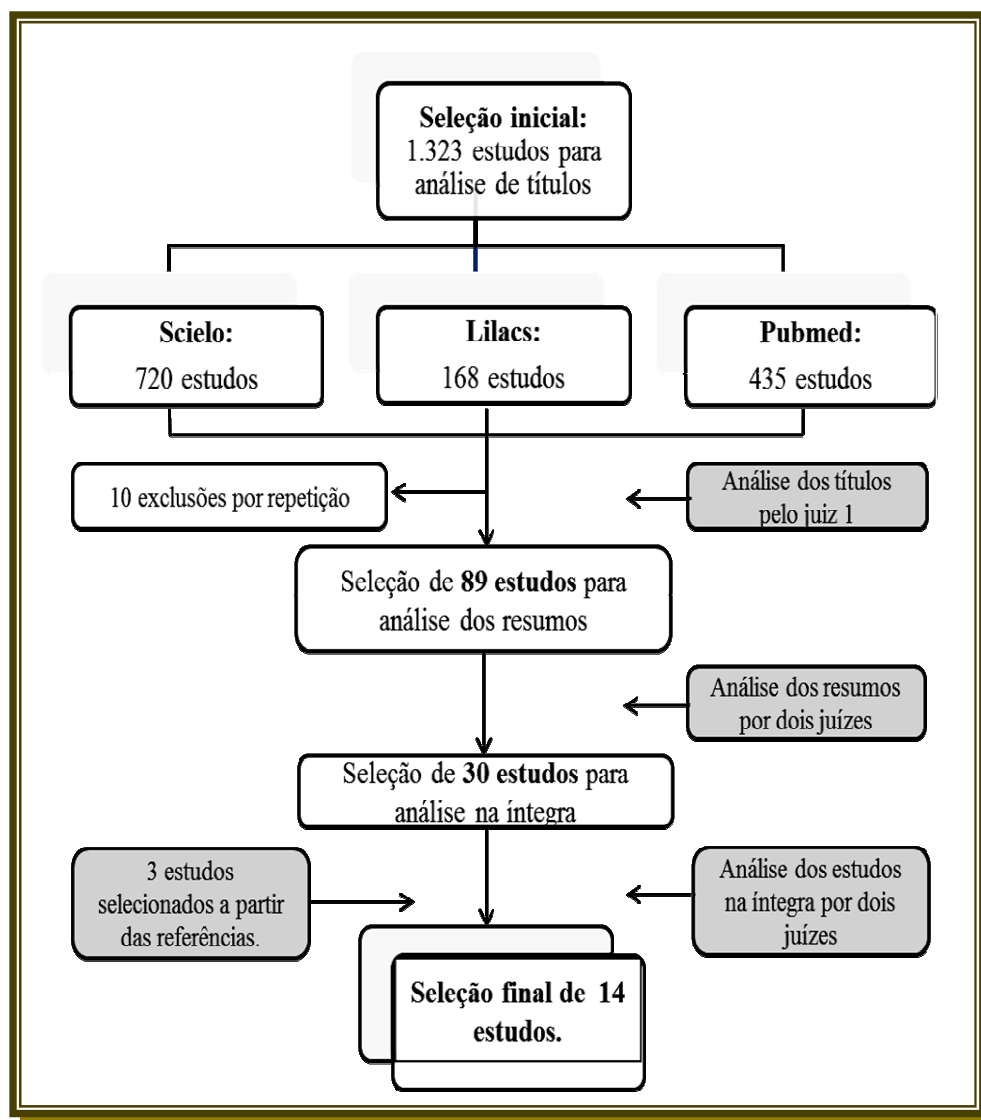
**Seleção inicial:**
1.323 estudos para análise de títulos

**Scielo:**
720 estudos

**Lilacs:**
168 estudos

**Pubmed:**
435 estudos

10 exclusões por repetição

Análise dos títulos pelo juiz 1

Seleção de **89 estudos** para análise dos resumos

Análise dos resumos por dois juízes

Seleção de **30 estudos** para análise na íntegra

3 estudos selecionados a partir das referências.

Análise dos estudos na íntegra por dois juízes

**Seleção final de 14 estudos.**